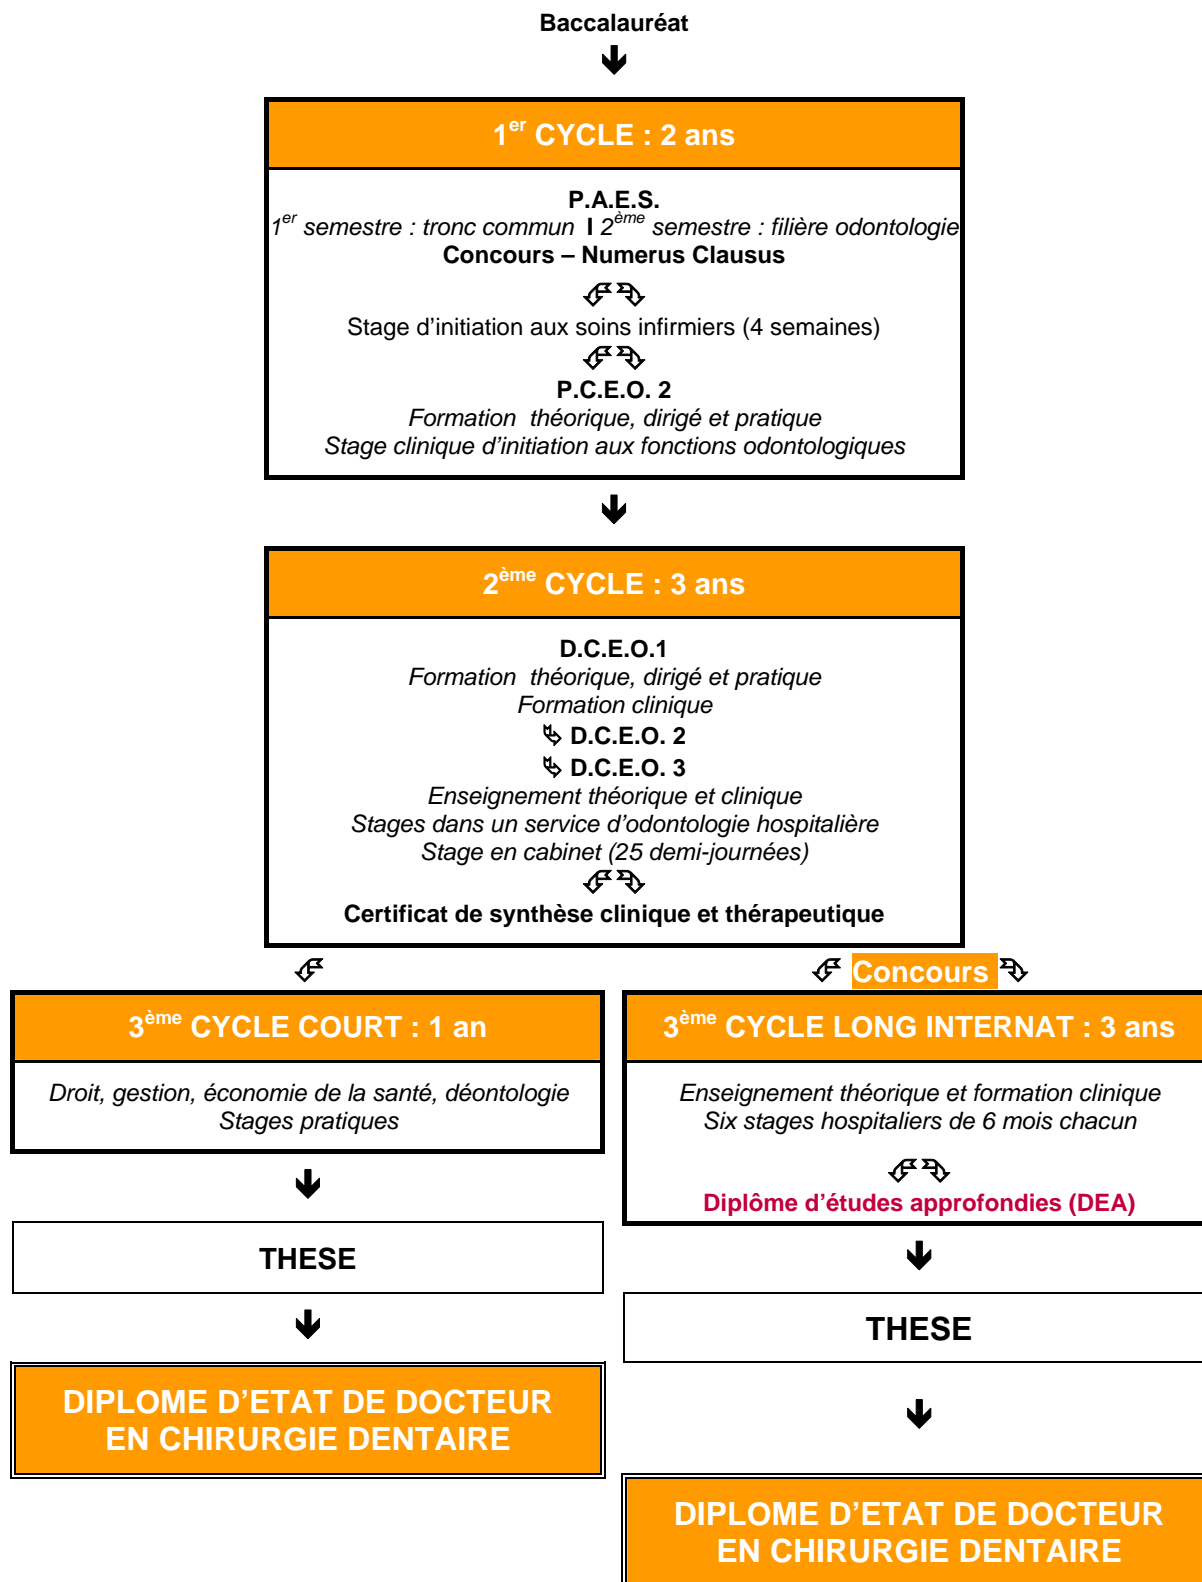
Baccalauréat

1$^{er}$ CYCLE : 2 ans

P.A.E.S.
1$^{er}$ semestre : tronc commun I 2$^{ème}$ semestre : filière odontologie
Concours – Numerus Clausus

Stage d'initiation aux soins infirmiers (4 semaines)

P.C.E.O. 2
Formation théorique, dirigé et pratique
Stage clinique d'initiation aux fonctions odontologiques

2$^{ème}$ CYCLE : 3 ans

D.C.E.O.1
Formation théorique, dirigé et pratique
Formation clinique
D.C.E.O. 2
D.C.E.O. 3
Enseignement théorique et clinique
Stages dans un service d'odontologie hospitalière
Stage en cabinet (25 demi-journées)

Certificat de synthèse clinique et thérapeutique

Concours

3$^{ème}$ CYCLE COURT : 1 an

Droit, gestion, économie de la santé, déontologie
Stages pratiques

THESE

DIPLOME D'ETAT DE DOCTEUR EN CHIRURGIE DENTAIRE

3$^{ème}$ CYCLE LONG INTERNAT : 3 ans

Enseignement théorique et formation clinique
Six stages hospitaliers de 6 mois chacun

Diplôme d'études approfondies (DEA)

THESE

DIPLOME D'ETAT DE DOCTEUR EN CHIRURGIE DENTAIRE